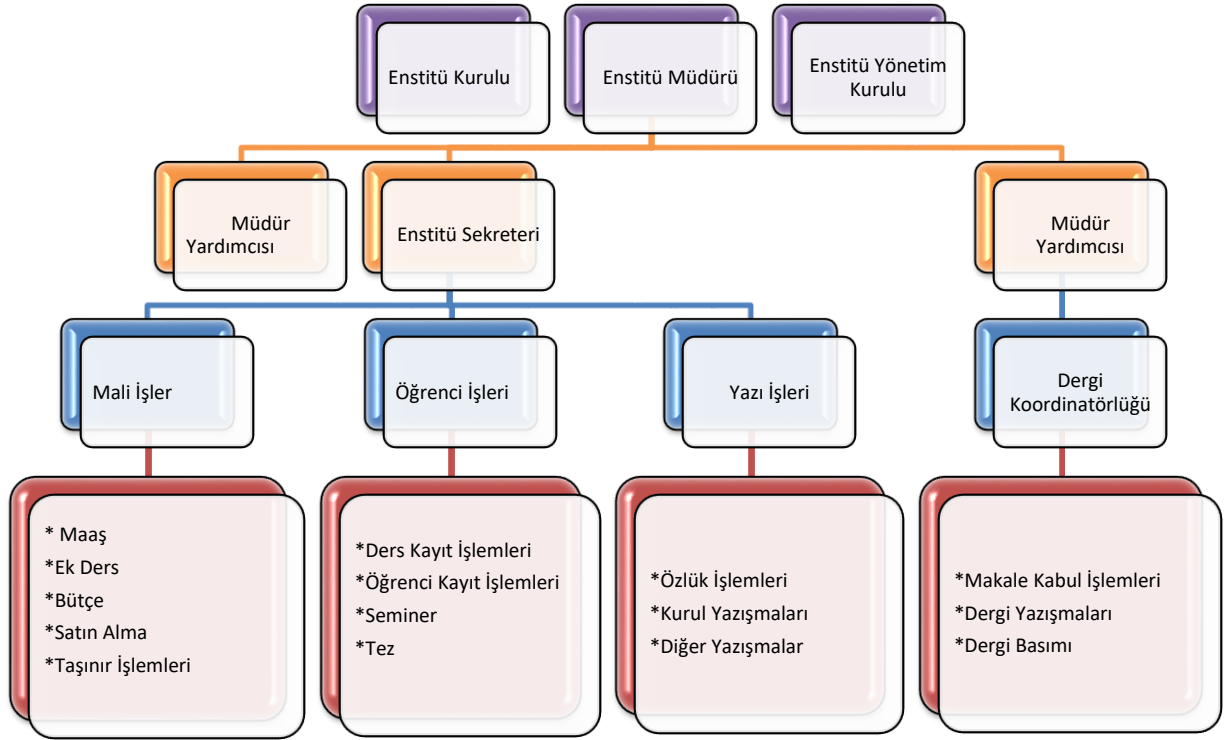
Enstitü Kurulu

Enstitü Müdürü

Enstitü Yönetim Kurulu

Müdür Yardımcısı

Enstitü Sekreteri

Müdür Yardımcısı

Mali İşler

Öğrenci İşleri

Yazı İşleri

Dergi Koordinatörlüğü

* Maaş
*Ek Ders
*Bütçe
*Satın Alma
*Taşınır İşlemleri

*Ders Kayıt İşlemleri
*Öğrenci Kayıt İşlemleri
*Seminer
*Tez

*Özlük İşlemleri
*Kurul Yazışmaları
*Diğer Yazışmalar

*Makale Kabul İşlemleri
*Dergi Yazışmaları
*Dergi Basımı